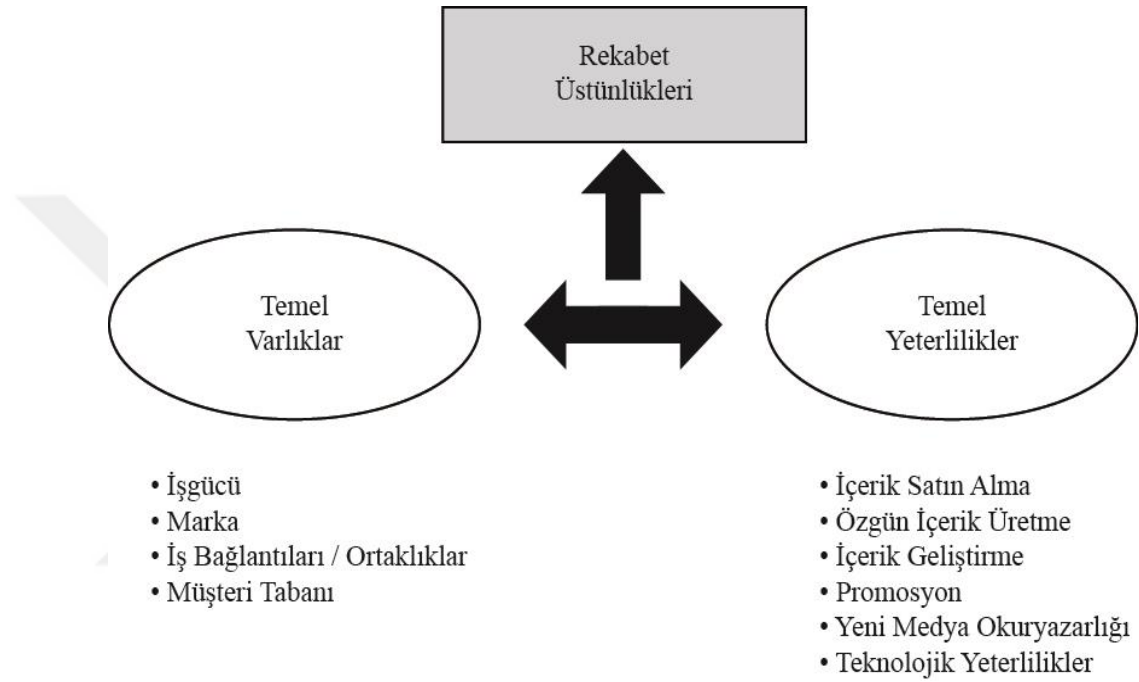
Rekabet Üstünlükleri

Temel Varlıklar

Temel Yeterlilikler

• İşgücü
• Marka
• İş Bağlantıları / Ortaklıklar
• Müşteri Tabanı

• İçerik Satın Alma
• Özgün İçerik Üretme
• İçerik Geliştirme
• Promosyon
• Yeni Medya Okuryazarlığı
• Teknolojik Yeterlilikler